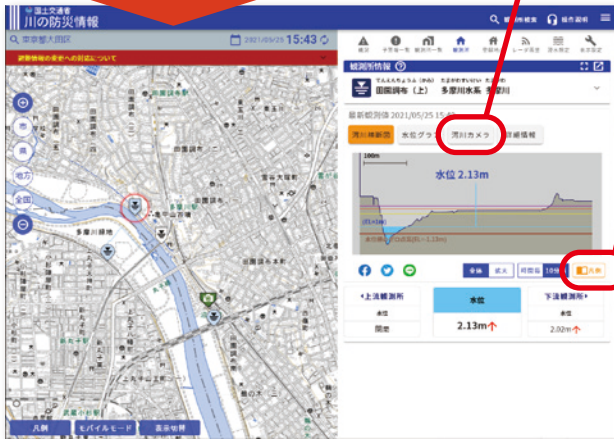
国土交通省
川の防災情報

観測所検索　操作説明

東京都大田区

2021/05/25 15:43

避難情報の変更への対応について

地方

全国

多摩川緑地

凡例　モバイルモード　表示切替

観測所情報

でんえんちょうふ（かみ）　たまがわすいけい　たまがわ
田園調布（上）　多摩川水系　多摩川

最新観測時刻 2021/05/25 15:40

河川横断図　水位グラフ　河川カメラ　詳細情報

水位 2.13m

全体　拡大

上流観測所
水位
間地

水位
2.13m↑

下流観測所
水位
2.02m↑